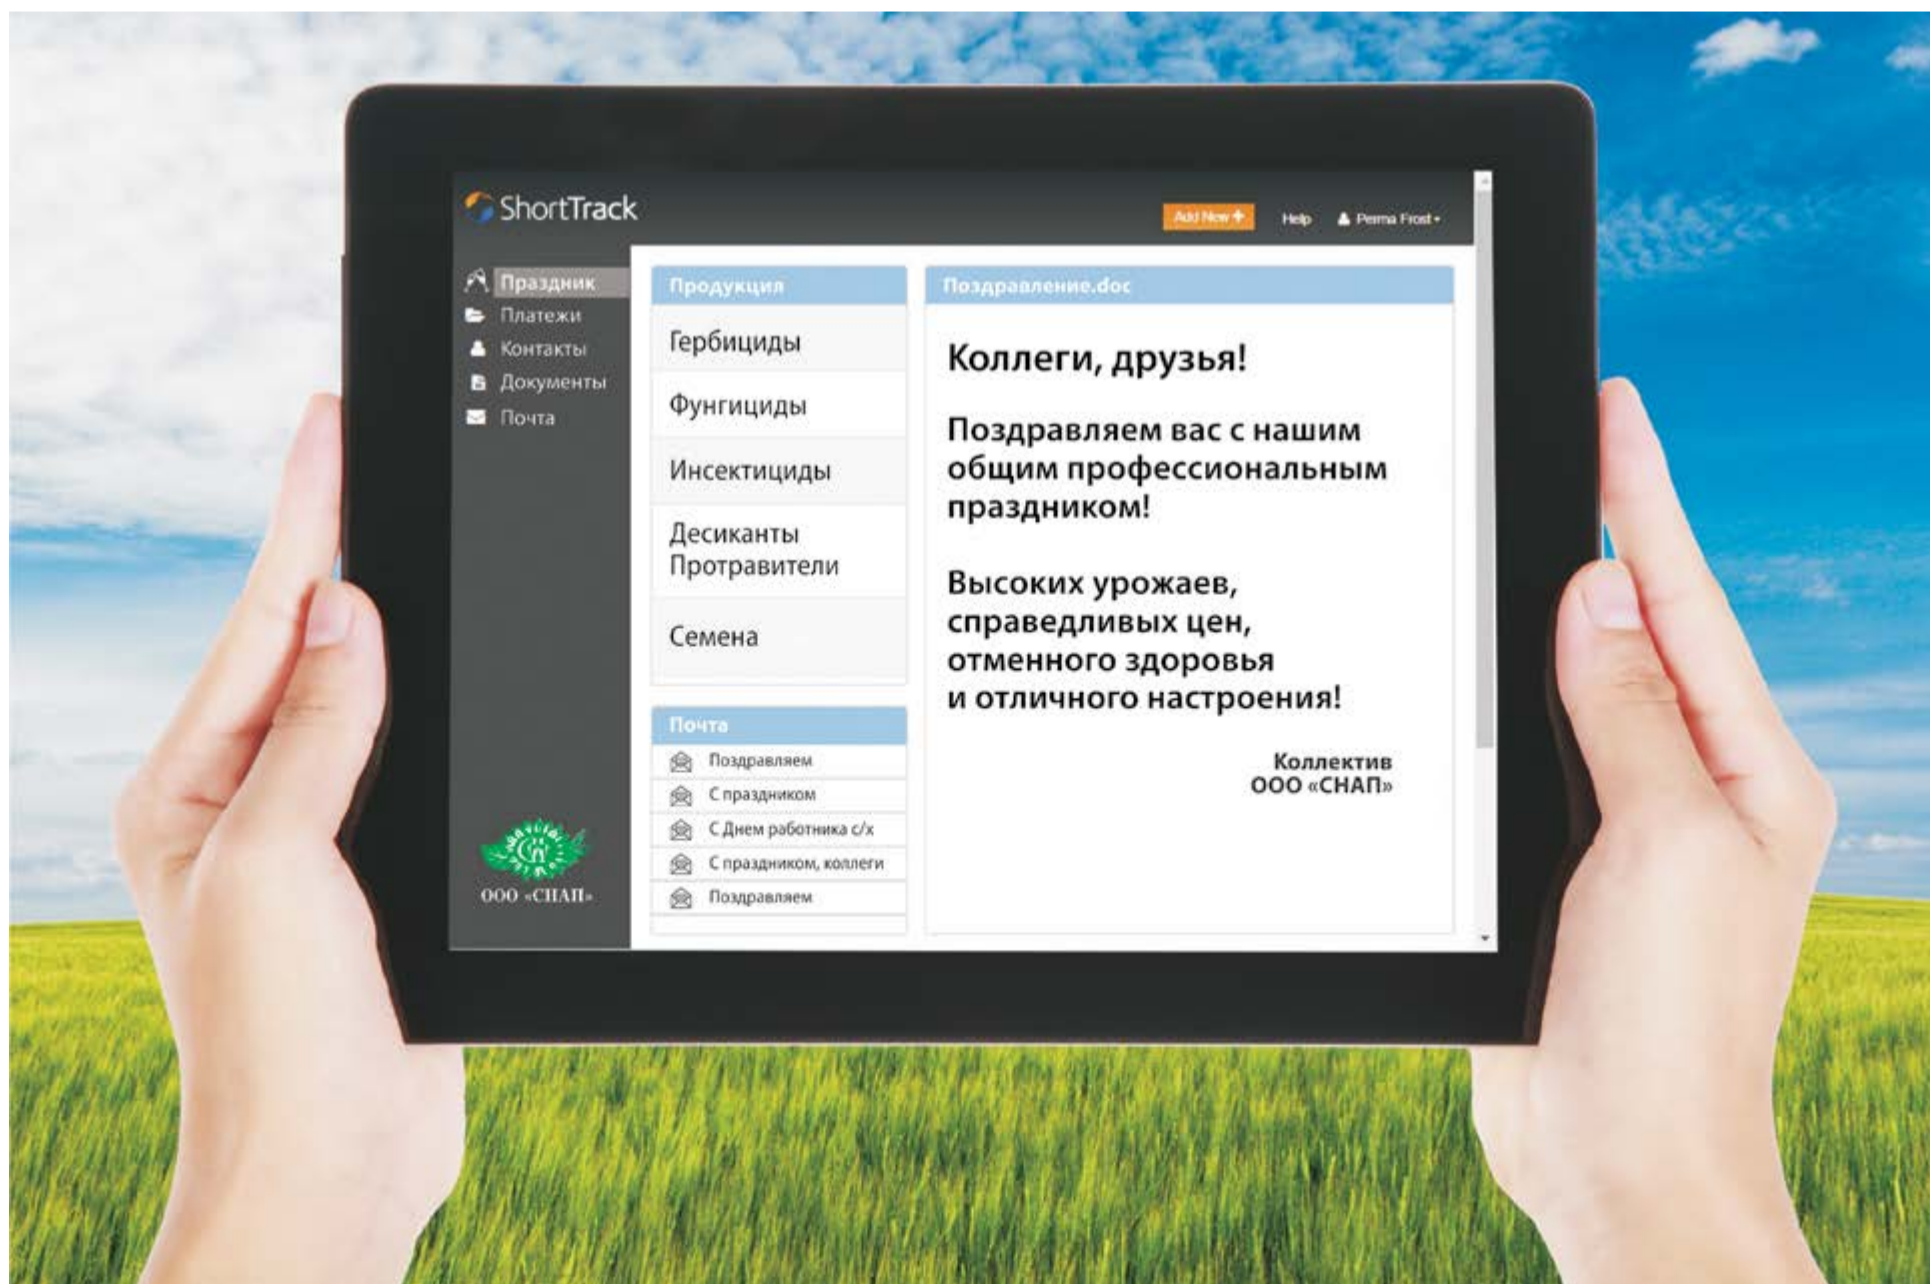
ShortTrack

Add New +

Help

Perma Frost

Праздник
Платежи
Контакты
Документы
Почта

ООО «СНАП»

Продукция

Гербициды

Фунгициды

Инсектициды

Десиканты Протравители

Семена

Почта

Поздравляем

С праздником

С Днем работника с/х

С праздником, коллеги

Поздравляем

Поздравление.doc

Коллеги, друзья!

Поздравляем вас с нашим общим профессиональным праздником!

Высоких урожаев, справедливых цен, отменного здоровья и отличного настроения!

Коллектив
ООО «СНАП»